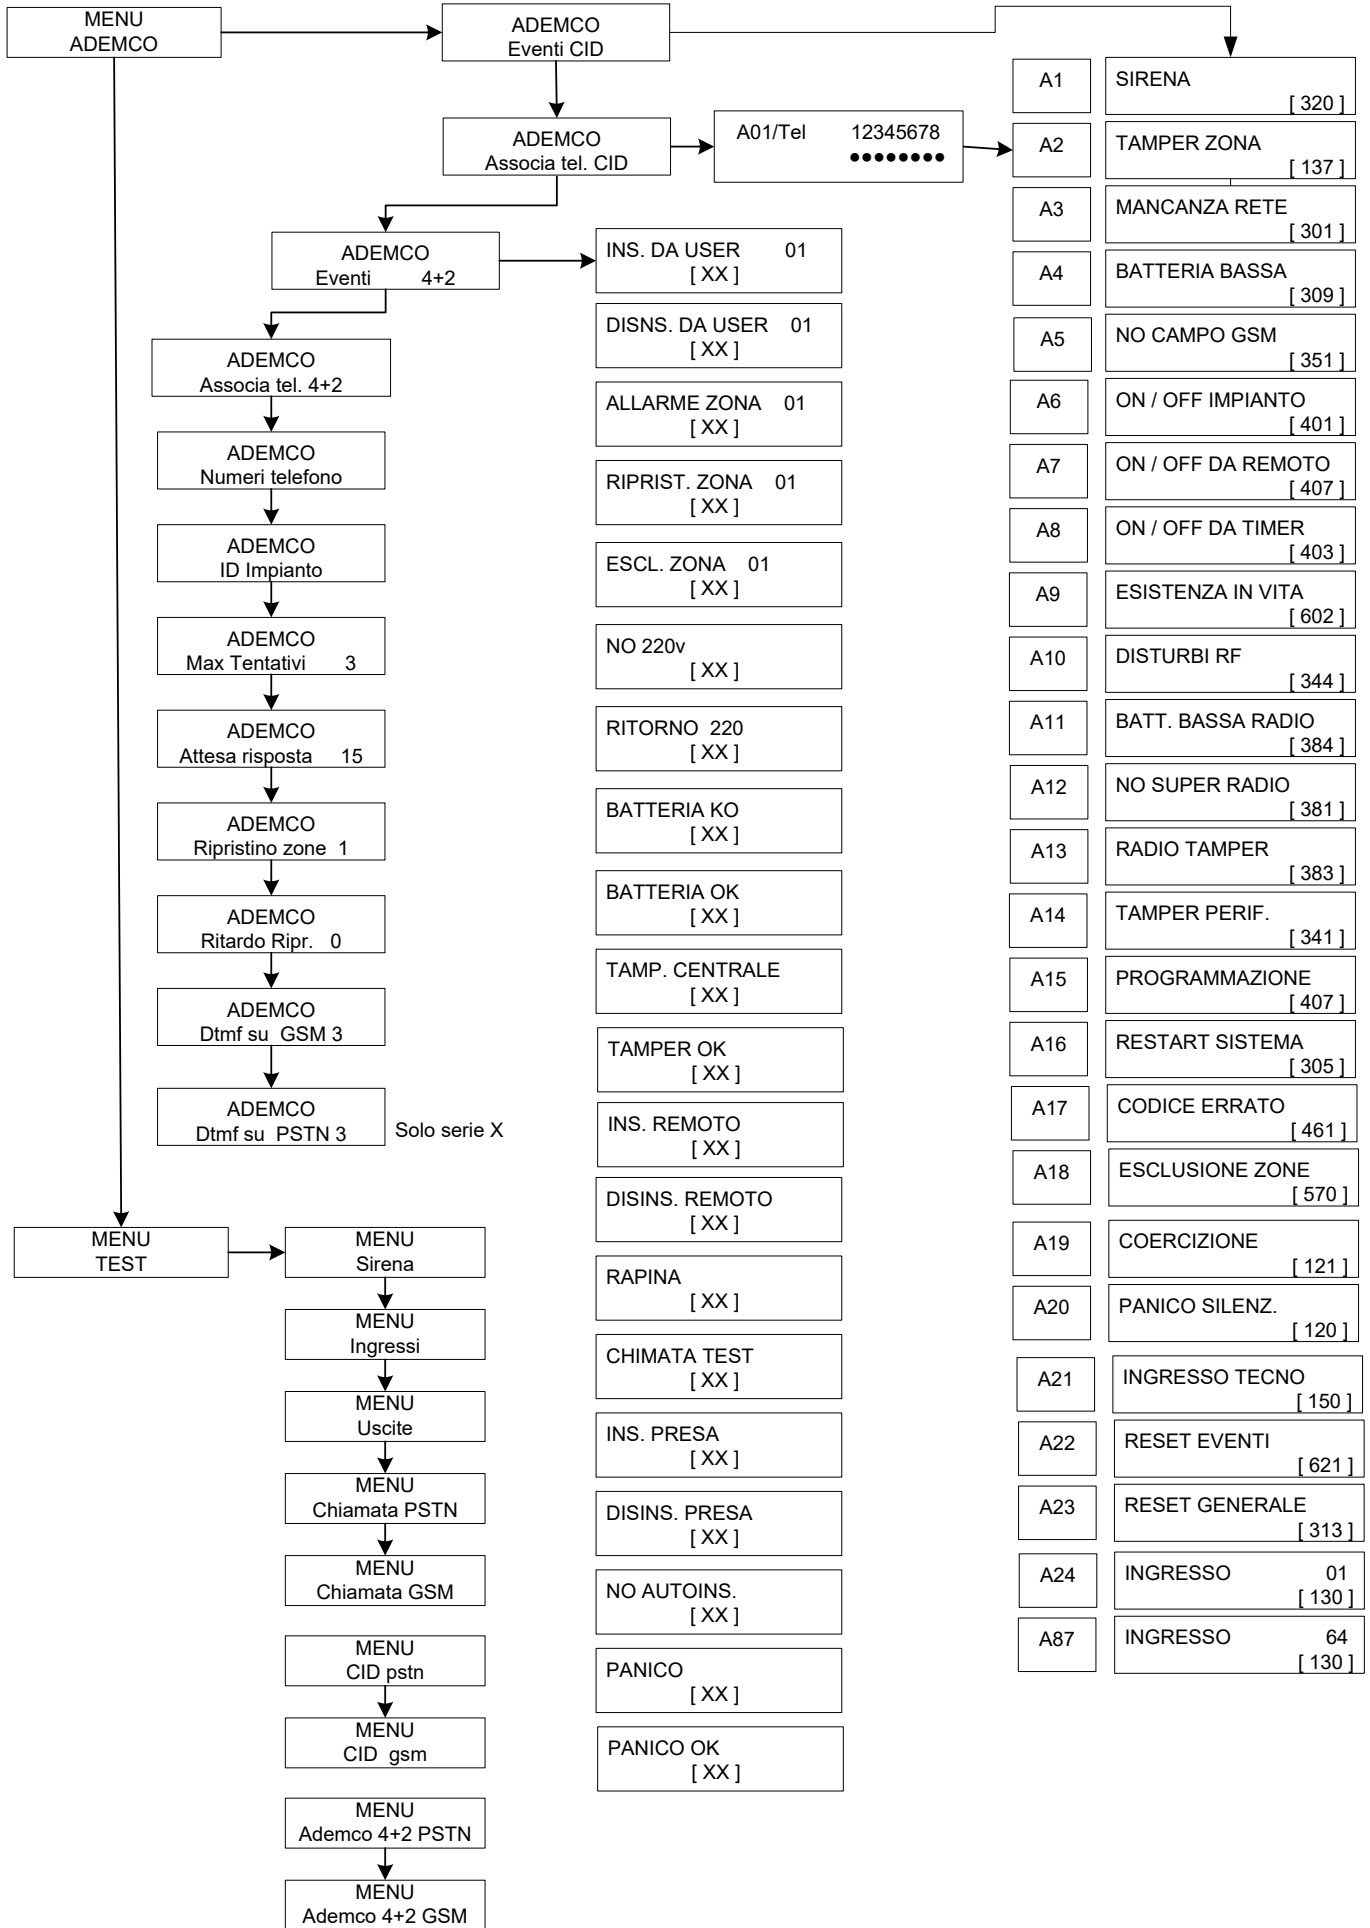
MENU ADEMCO

ADEMCO
Eventi CID

ADEMCO
Associa tel. CID

A01/Tel 12345678
••••••••

ADEMCO
Eventi 4+2

ADEMCO
Associa tel. 4+2

ADEMCO
Numeri telefono

ADEMCO
ID Impianto

ADEMCO
Max Tentativi 3

ADEMCO
Attesa risposta 15

ADEMCO
Ripristino zone 1

ADEMCO
Ritardo Ripr. 0

ADEMCO
Dtmf su GSM 3

ADEMCO
Dtmf su PSTN 3

Solo serie X

MENU
TEST

MENU
Sirena

MENU
Ingressi

MENU
Uscite

MENU
Chiamata PSTN

MENU
Chiamata GSM

MENU
CID pstn

MENU
CID gsm

MENU
Ademco 4+2 PSTN

MENU
Ademco 4+2 GSM

INS. DA USER 01
[ XX ]

DISNS. DA USER 01
[ XX ]

ALLARME ZONA 01
[ XX ]

RIPRIST. ZONA 01
[ XX ]

ESCL. ZONA 01
[ XX ]

NO 220v
[ XX ]

RITORNO 220
[ XX ]

BATTERIA KO
[ XX ]

BATTERIA OK
[ XX ]

TAMP. CENTRALE
[ XX ]

TAMPER OK
[ XX ]

INS. REMOTO
[ XX ]

DISINS. REMOTO
[ XX ]

RAPINA
[ XX ]

CHIMATA TEST
[ XX ]

INS. PRESA
[ XX ]

DISINS. PRESA
[ XX ]

NO AUTOINS.
[ XX ]

PANICO
[ XX ]

PANICO OK
[ XX ]

| | | |
|---|---|---|
| A1 | SIRENA | [ 320 ] |
| A2 | TAMPER ZONA | [ 137 ] |
| A3 | MANCANZA RETE | [ 301 ] |
| A4 | BATTERIA BASSA | [ 309 ] |
| A5 | NO CAMPO GSM | [ 351 ] |
| A6 | ON / OFF IMPIANTO | [ 401 ] |
| A7 | ON / OFF DA REMOTO | [ 407 ] |
| A8 | ON / OFF DA TIMER | [ 403 ] |
| A9 | ESISTENZA IN VITA | [ 602 ] |
| A10 | DISTURBI RF | [ 344 ] |
| A11 | BATT. BASSA RADIO | [ 384 ] |
| A12 | NO SUPER RADIO | [ 381 ] |
| A13 | RADIO TAMPER | [ 383 ] |
| A14 | TAMPER PERIF. | [ 341 ] |
| A15 | PROGRAMMAZIONE | [ 407 ] |
| A16 | RESTART SISTEMA | [ 305 ] |
| A17 | CODICE ERRATO | [ 461 ] |
| A18 | ESCLUSIONE ZONE | [ 570 ] |
| A19 | COERCIZIONE | [ 121 ] |
| A20 | PANICO SILENZ. | [ 120 ] |
| A21 | INGRESSO TECNO | [ 150 ] |
| A22 | RESET EVENTI | [ 621 ] |
| A23 | RESET GENERALE | [ 313 ] |
| A24 | INGRESSO 01 | [ 130 ] |
| A87 | INGRESSO 64 | [ 130 ] |